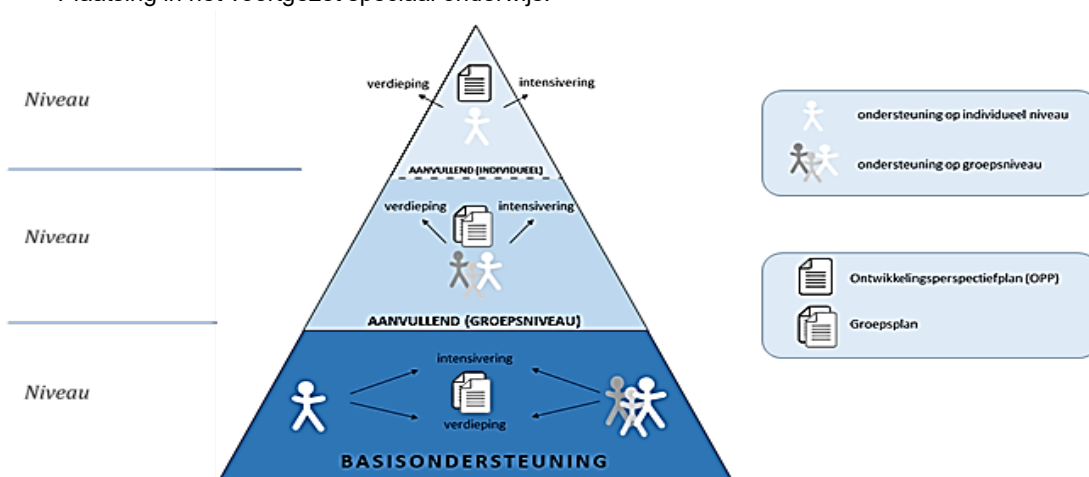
Plaatsing in het voortgezet speciaal onderwijs.

Niveau

Niveau

Niveau

verdieping

intensivering

AANVULLEND (INDIVIDUEEL)

verdieping

intensivering

AANVULLEND (GROEPSNIVEAU)

intensivering

verdieping

BASISONDERSTEUNING

ondersteuning op individueel niveau

ondersteuning op groepsniveau

Ontwikkelingsperspectiefplan (OPP)

Groepsplan